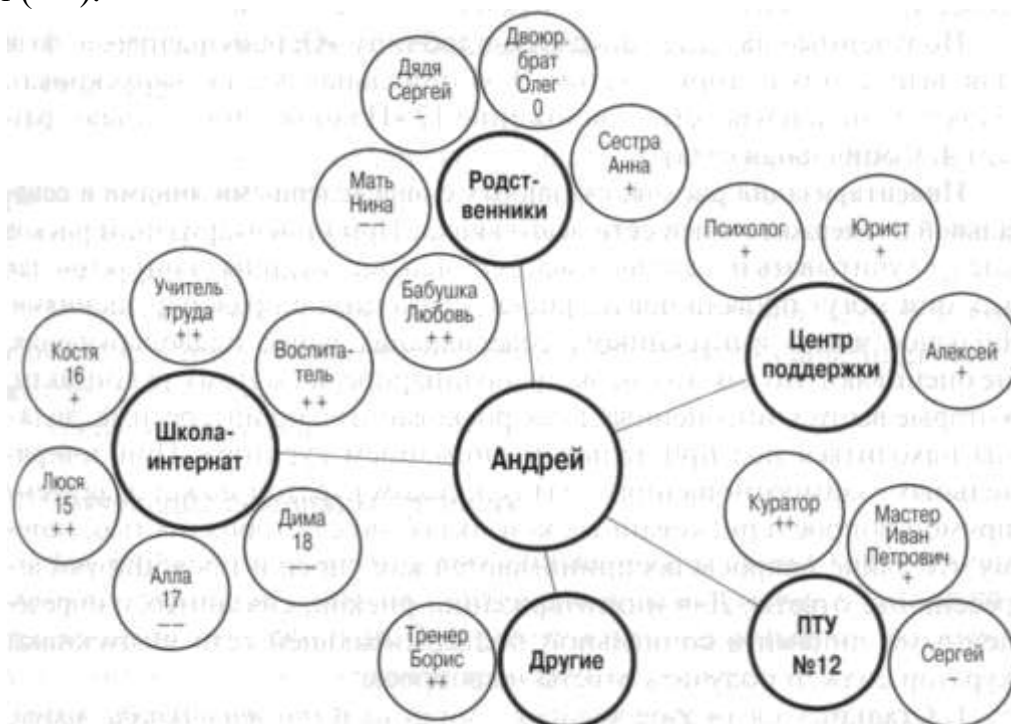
Двоюр. брат Олег 0

Дядя Сергей –

Сестра Анна +

Мать Нина

Родственники

Психолог

Юрист

Бабушка Любовь ++

Учитель труда ++

Костя 16 +

Воспитатель ++

Центр поддержки

Алексей +

Школа-интернат

Андрей

Люся 15 ++

Дима 18 ––

Куратор ++

Мастер Иван Петрович +

Алла 17 ––

Тренер Борис ++

Другие

ПТУ №12

Сергей –